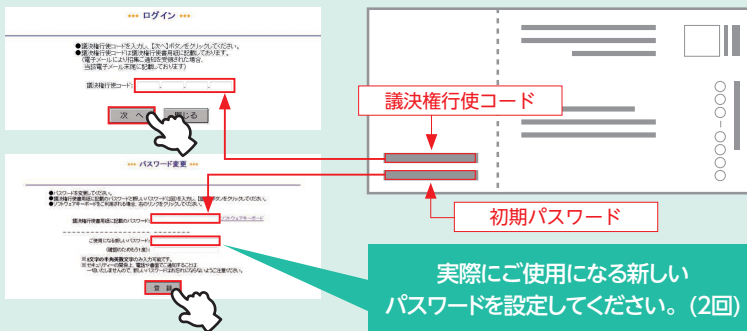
*** ログイン ***

●議決権行使コードを入力し、[次へ]ボタンをクリックしてください。
●議決権行使コードは議決権行使書用紙に記載しております。
(電子メールにより招集ご通知を受領された場合、当該電子メール本文に記載しております)

議決権行使コード: - - -

次へ 閉じる

*** パスワード変更 ***

●パスワードを変更してください。
●議決権行使書用紙に記載のパスワードと新しいパスワードを2回入力し、[登録]ボタンをクリックしてください。
●ソフトウェアキーボードをご利用される場合、右のリンクをクリックしてください。

議決権行使書用紙に記載のパスワード: ソフトウェアキーボード

ご使用になる新しいパスワード:
(確認のため2回入力)

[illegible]

登録

議決権行使コード

初期パスワード

実際にご使用になる新しいパスワードを設定してください。(2回)